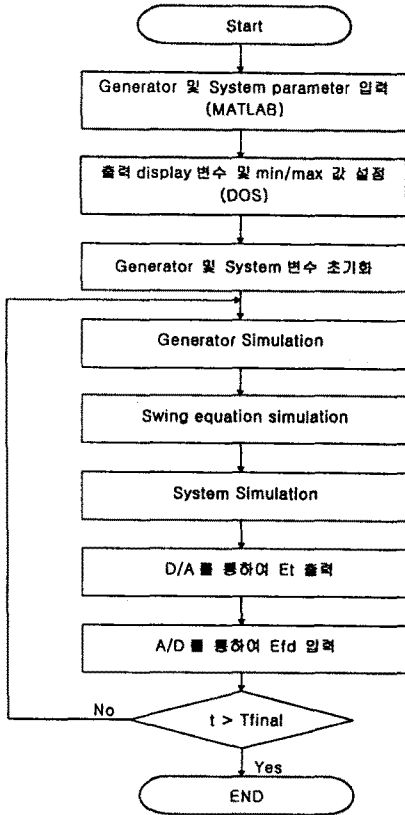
Start

Generator 및 System parameter 입력 (MATLAB)

출력 display 변수 및 min/max 값 설정 (DOS)

Generator 및 System 변수 초기화

Generator Simulation

Swing equation simulation

System Simulation

D/A 를 통하여 Et 출력

A/D 를 통하여 Efd 입력

No

t > Tfinal

Yes

END